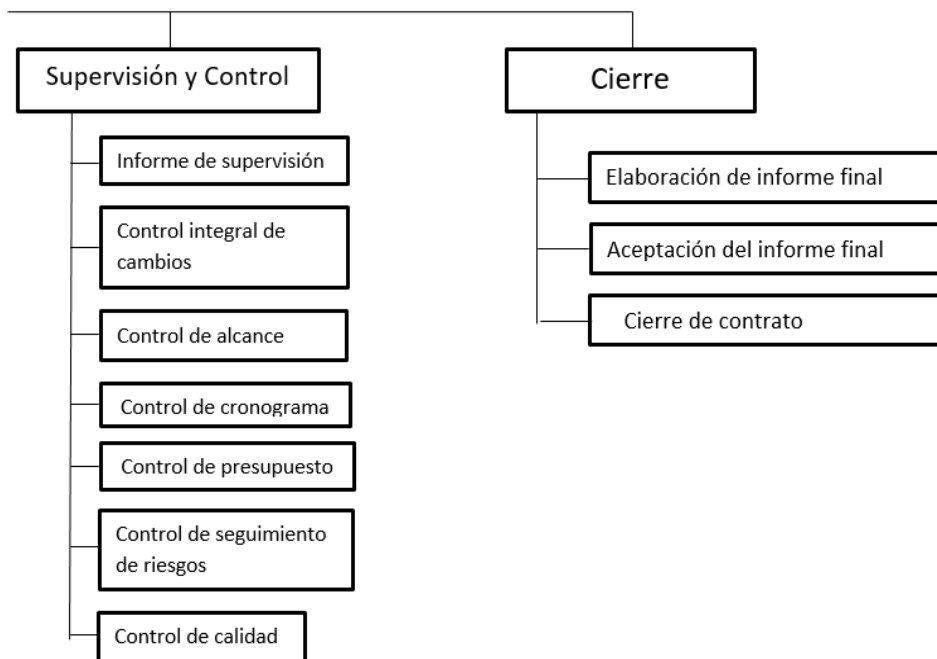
Supervisión y Control

Informe de supervisión

Control integral de cambios

Control de alcance

Control de cronograma

Control de presupuesto

Control de seguimiento de riesgos

Control de calidad

Cierre

Elaboración de informe final

Aceptación del informe final

Cierre de contrato